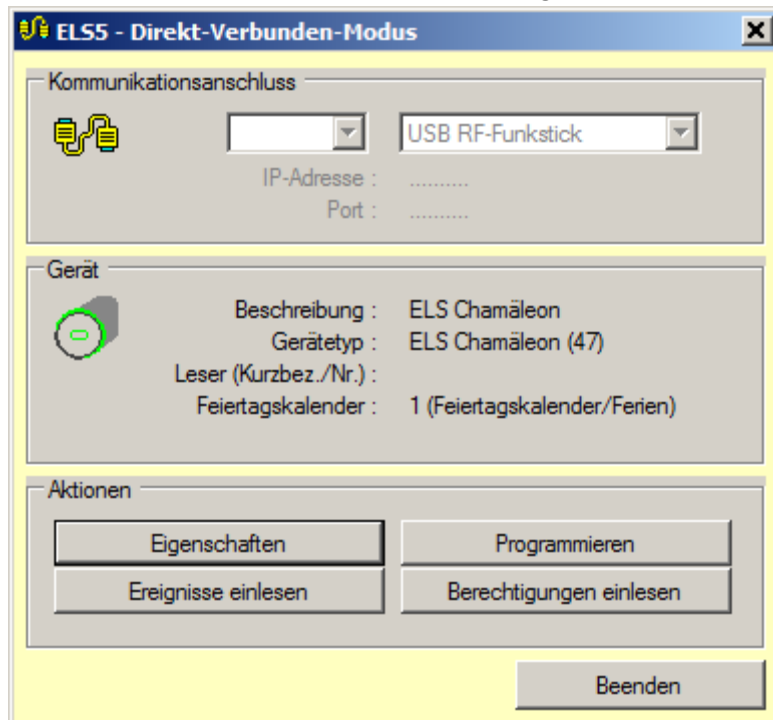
ELS5 - Direkt-Verbunden-Modus

Kommunikationsanschluss

USB RF-Funkstick

IP-Adresse : ..........

Port : ..........

Gerät

Beschreibung : ELS Chamäleon

Gerätetyp : ELS Chamäleon (47)

Leser (Kurzbez./Nr.) :

Feiertagskalender : 1 (Feiertagskalender/Ferien)

Aktionen

Eigenschaften

Programmieren

Ereignisse einlesen

Berechtigungen einlesen

Beenden